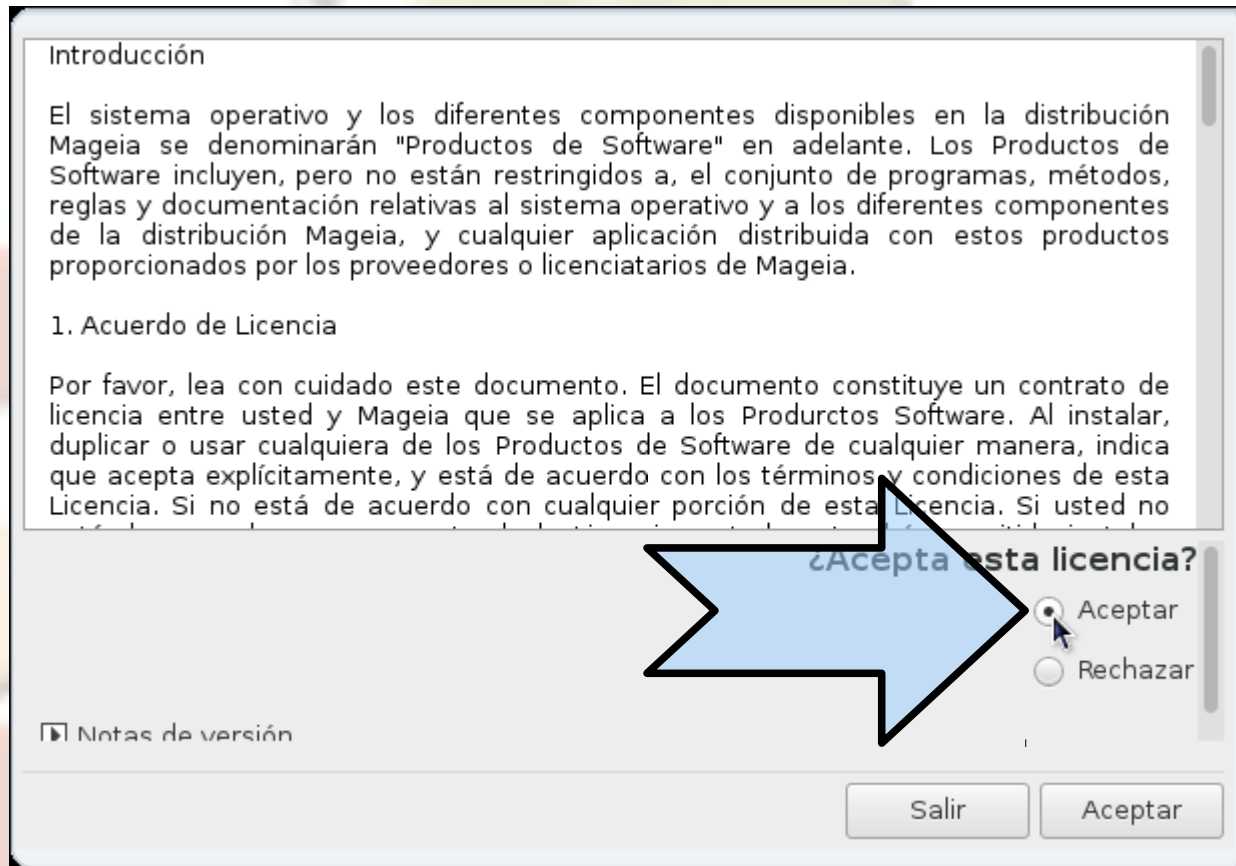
Introducción

El sistema operativo y los diferentes componentes disponibles en la distribución Mageia se denominarán "Productos de Software" en adelante. Los Productos de Software incluyen, pero no están restringidos a, el conjunto de programas, métodos, reglas y documentación relativas al sistema operativo y a los diferentes componentes de la distribución Mageia, y cualquier aplicación distribuida con estos productos proporcionados por los proveedores o licenciatarios de Mageia.

1. Acuerdo de Licencia

Por favor, lea con cuidado este documento. El documento constituye un contrato de licencia entre usted y Mageia que se aplica a los Producrtos Software. Al instalar, duplicar o usar cualquiera de los Productos de Software de cualquier manera, indica que acepta explícitamente, y está de acuerdo con los términos y condiciones de esta Licencia. Si no está de acuerdo con cualquier porción de esta Licencia. Si usted no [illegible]

¿Acepta esta licencia?

Aceptar

Rechazar

Notas de versión

Salir

Aceptar